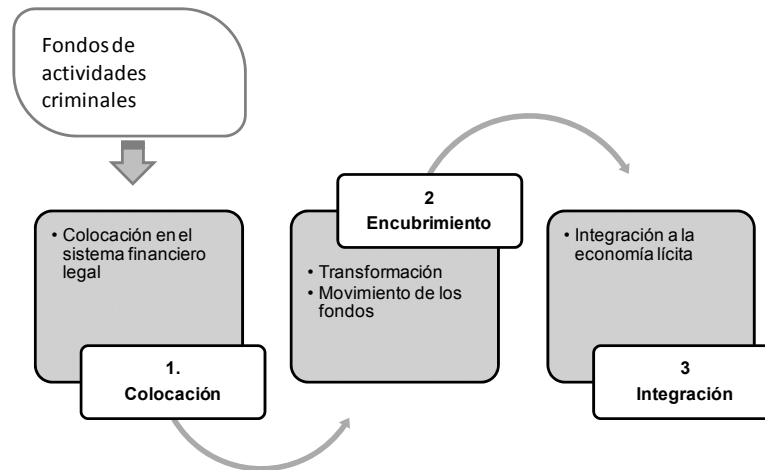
Fondos de actividades criminales

• Colocación en el sistema financiero legal

1.
Colocación

2
Encubrimiento

• Transformación
• Movimiento de los fondos

• Integración a la economía lícita

3
Integración